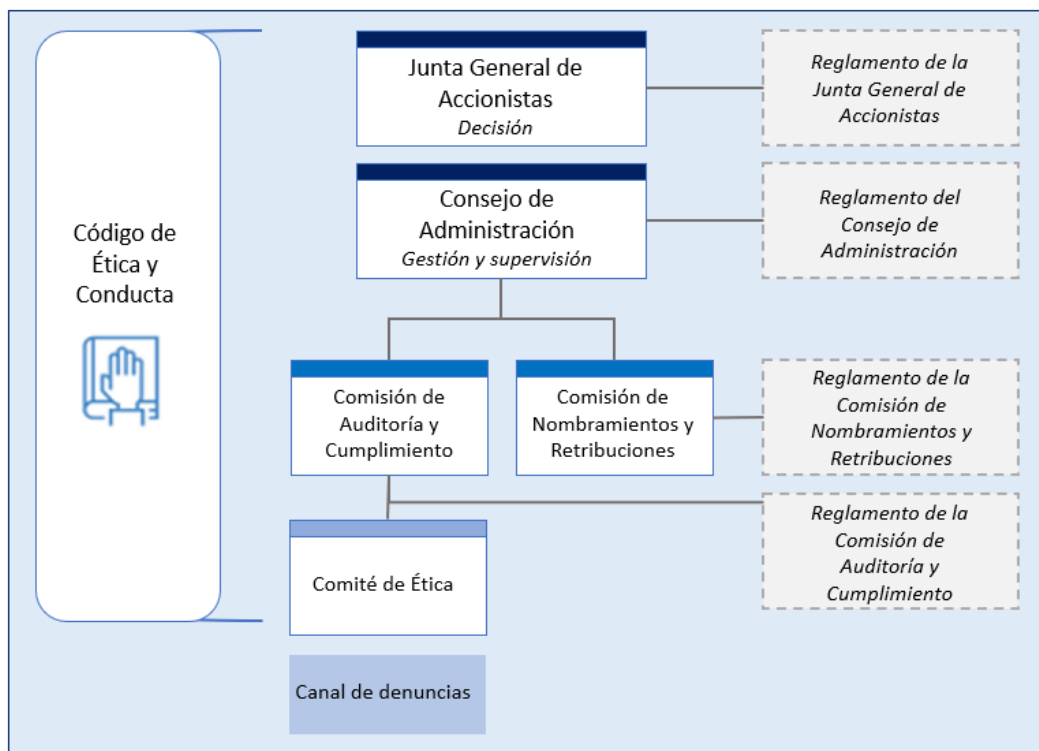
Código de Ética y Conducta

Junta General de Accionistas
*Decisión*

*Reglamento de la Junta General de Accionistas*

Consejo de Administración
*Gestión y supervisión*

*Reglamento del Consejo de Administración*

Comisión de Auditoría y Cumplimiento

Comisión de Nombramientos y Retribuciones

*Reglamento de la Comisión de Nombramientos y Retribuciones*

*Reglamento de la Comisión de Auditoría y Cumplimiento*

Comité de Ética

Canal de denuncias